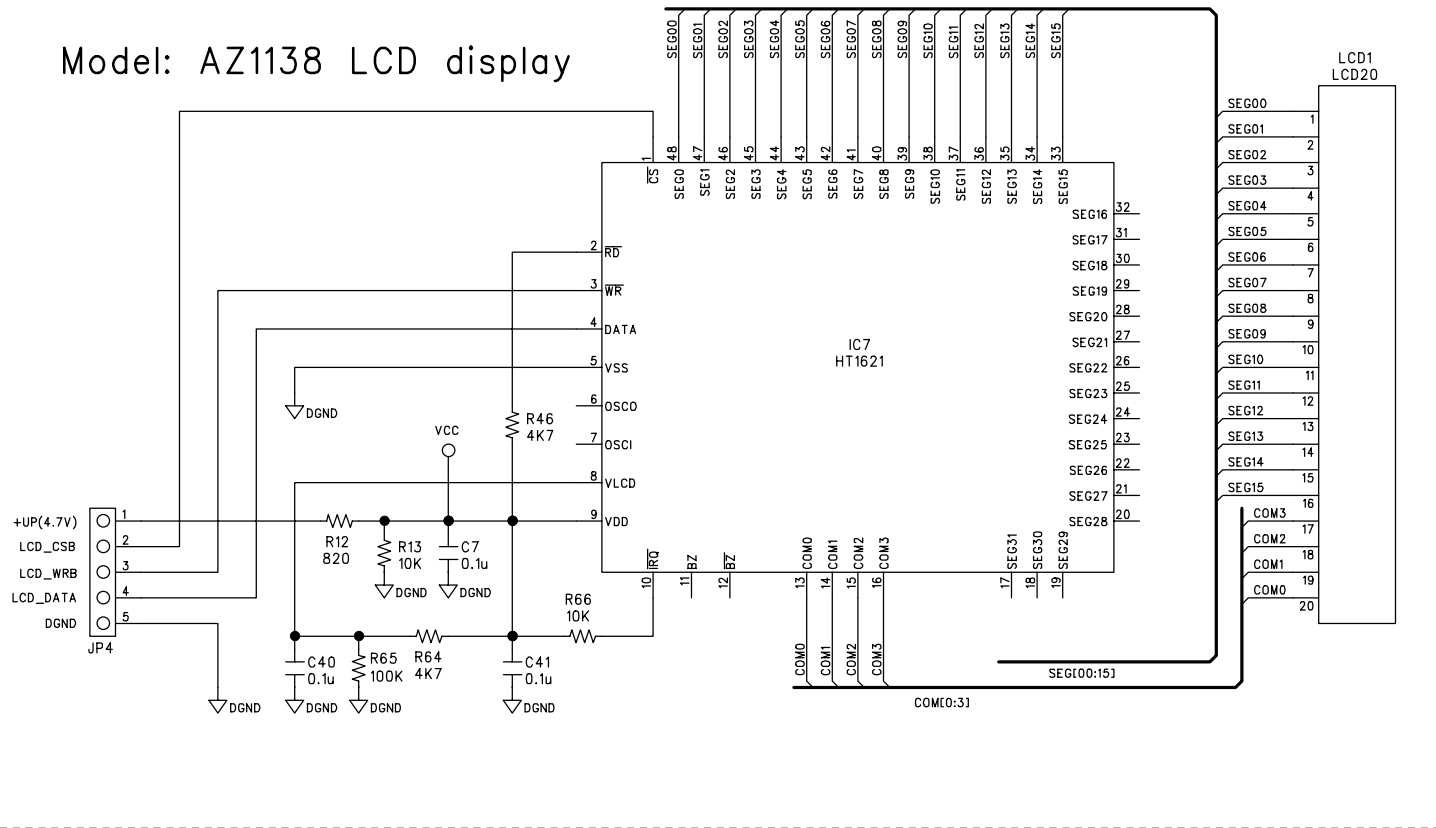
Model: AZ1138 LCD display

SEG00 SEG01 SEG02 SEG03 SEG04 SEG05 SEG06 SEG07 SEG08 SEG09 SEG10 SEG11 SEG12 SEG13 SEG14 SEG15

LCD1
LCD20

1 $\overline{CS}$
48 SEG0
47 SEG1
46 SEG2
45 SEG3
44 SEG4
43 SEG5
42 SEG6
41 SEG7
40 SEG8
39 SEG9
38 SEG10
37 SEG11
36 SEG12
35 SEG13
34 SEG14
33 SEG15

2 $\overline{RD}$
3 $\overline{WR}$
4 DATA
5 VSS
6 OSCO
7 OSCI
8 VLCD
9 VDD

SEG16 32
SEG17 31
SEG18 30
SEG19 29
SEG20 28
SEG21 27
SEG22 26
SEG23 25
SEG24 24
SEG25 23
SEG26 22
SEG27 21
SEG28 20

IC7
HT1621

10 $\overline{IRQ}$
11 BZ
12 $\overline{BZ}$
13 COM0
14 COM1
15 COM2
16 COM3
17 SEG31
18 SEG30
19 SEG29

SEG00 1
SEG01 2
SEG02 3
SEG03 4
SEG04 5
SEG05 6
SEG06 7
SEG07 8
SEG08 9
SEG09 10
SEG10 11
SEG11 12
SEG12 13
SEG13 14
SEG14 15
SEG15 16
COM3 17
COM2 18
COM1 19
COM0 20

DGND
VCC
R46
4K7

+UP(4.7V) 1
LCD_CSB 2
LCD_WRB 3
LCD_DATA 4
DGND 5
JP4

R12
820
R13
10K
DGND
C7
0.1u
DGND

R66
10K

C40
0.1u
DGND
R65
100K
DGND
R64
4K7
C41
0.1u
DGND
DGND

COM0 COM1 COM2 COM3

SEG[00:15]
COM[0:3]